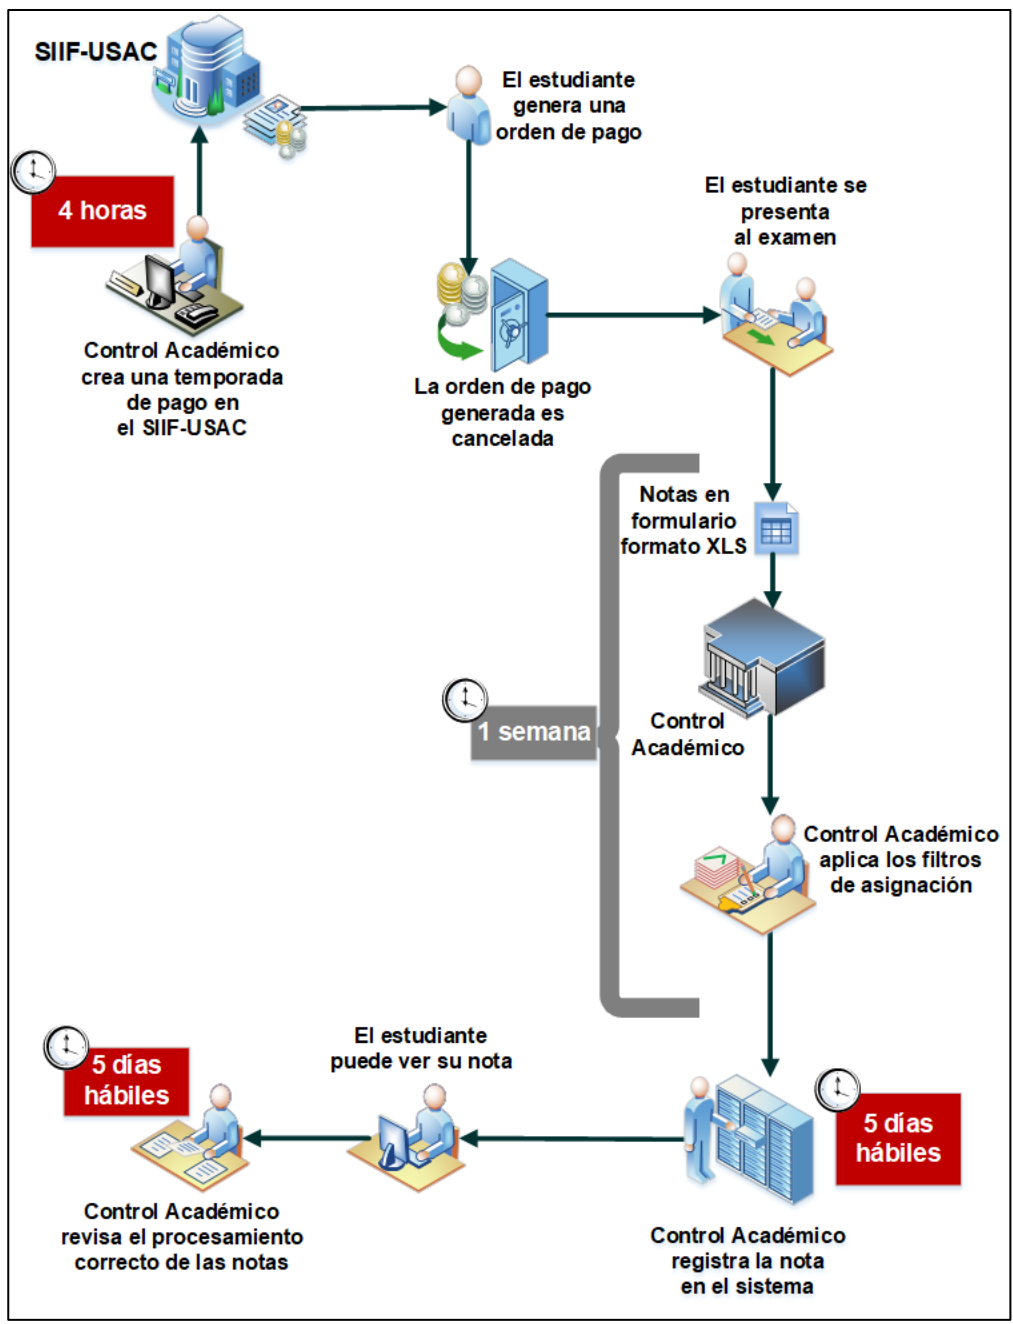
SIIF-USAC

4 horas

Control Académico crea una temporada de pago en el SIIF-USAC

El estudiante genera una orden de pago

La orden de pago generada es cancelada

El estudiante se presenta al examen

Notas en formulario formato XLS

1 semana

Control Académico

Control Académico aplica los filtros de asignación

5 días hábiles

Control Académico registra la nota en el sistema

El estudiante puede ver su nota

5 días hábiles

Control Académico revisa el procesamiento correcto de las notas